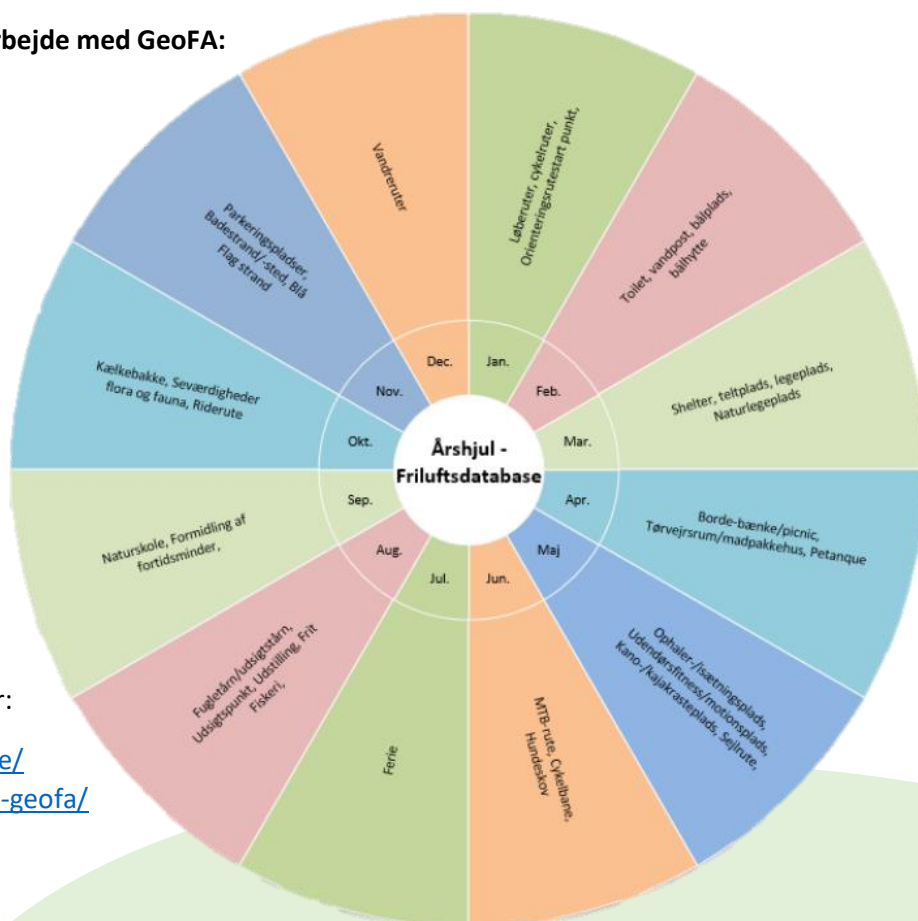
rbejde med GeoFA:

Årshjul - Friluftsdatabase

Jan.
Løberuter, cykelruter, Orienteringsrutestart punkt,

Feb.
Toilet, vandpost, bålplads, bålhytte

Mar.
Shelter, teltplads, legeplads, Naturlegeplads

Apr.
Borde-bænke/picnic, Tørvejrsrum/madpakkehus, Petanque

Maj
Ophaler-/isætningsplads, Udendørsfitness/motionsplads, Kano-/kajakrasteplads, Sejlrute,

Jun.
MTB-rute, Cykelbane, Hundeskov

Jul.
Ferie

Aug.
Fugletårn/udsigtstårn, Udsigtspunkt, Udstilling, Frit Fiskeri,

Sep.
Naturskole, Formidling af fortidsminder,

Okt.
Kælkebakke, Seværdigheder flora og fauna, Riderute

Nov.
Parkeringspladser, Badestrand/-sted, Blå Flag strand

Dec.
Vandreruter

r:

e/
-geofa/